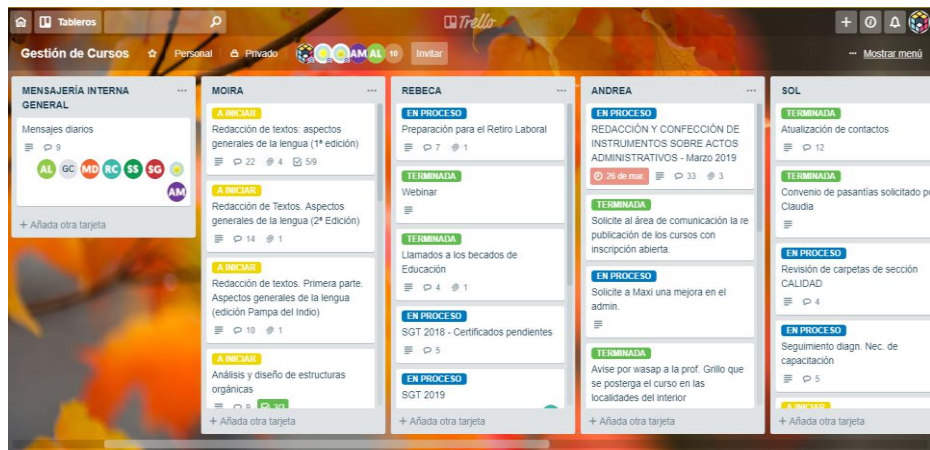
Tableros

Trello

Gestión de Cursos ☆ Personal Privado AM AL 10 Invitar ··· Mostrar menú

MENSAJERÍA INTERNA GENERAL ···

Mensajes diarios
9
AL GC MD RC SS SG AM

+ Añada otra tarjeta

MOIRA ···

A INICIAR
Redacción de textos: aspectos generales de la lengua (1ª edición)
22 4 5/9

A INICIAR
Redacción de Textos. Aspectos generales de la lengua (2ª Edición)
14 1

A INICIAR
Redacción de textos. Primera parte. Aspectos generales de la lengua (edición Pampa del Indio)
10 1

A INICIAR
Análisis y diseño de estructuras orgánicas
8 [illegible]

+ Añada otra tarjeta

REBECA ···

EN PROCESO
Preparación para el Retiro Laboral
7 1

TERMINADA
Webinar

TERMINADA
Llamados a los becados de Educación
4 1

EN PROCESO
SGT 2018 - Certificados pendientes
5

EN PROCESO
SGT 2019

+ Añada otra tarjeta

ANDREA ···

EN PROCESO
REDACCIÓN Y CONFECCIÓN DE INSTRUMENTOS SOBRE ACTOS ADMINISTRATIVOS - Marzo 2019
26 de mar. 33 3

TERMINADA
Solicite al área de comunicación la re publicación de los cursos con inscripción abierta.

EN PROCESO
Solicite a Maxi una mejora en el admin.

TERMINADA
Avise por wasap a la prof. Grillo que se posterga el curso en las localidades del interior

+ Añada otra tarjeta

SOL

TERMINADA
Atualización de contactos
12

TERMINADA
Convenio de pasantías solicitado p Claudia

EN PROCESO
Revisión de carpetas de sección CALIDAD
4

EN PROCESO
Seguimiento diagn. Nec. de capacitación
5

A INICIAR

+ Añada otra tarjeta